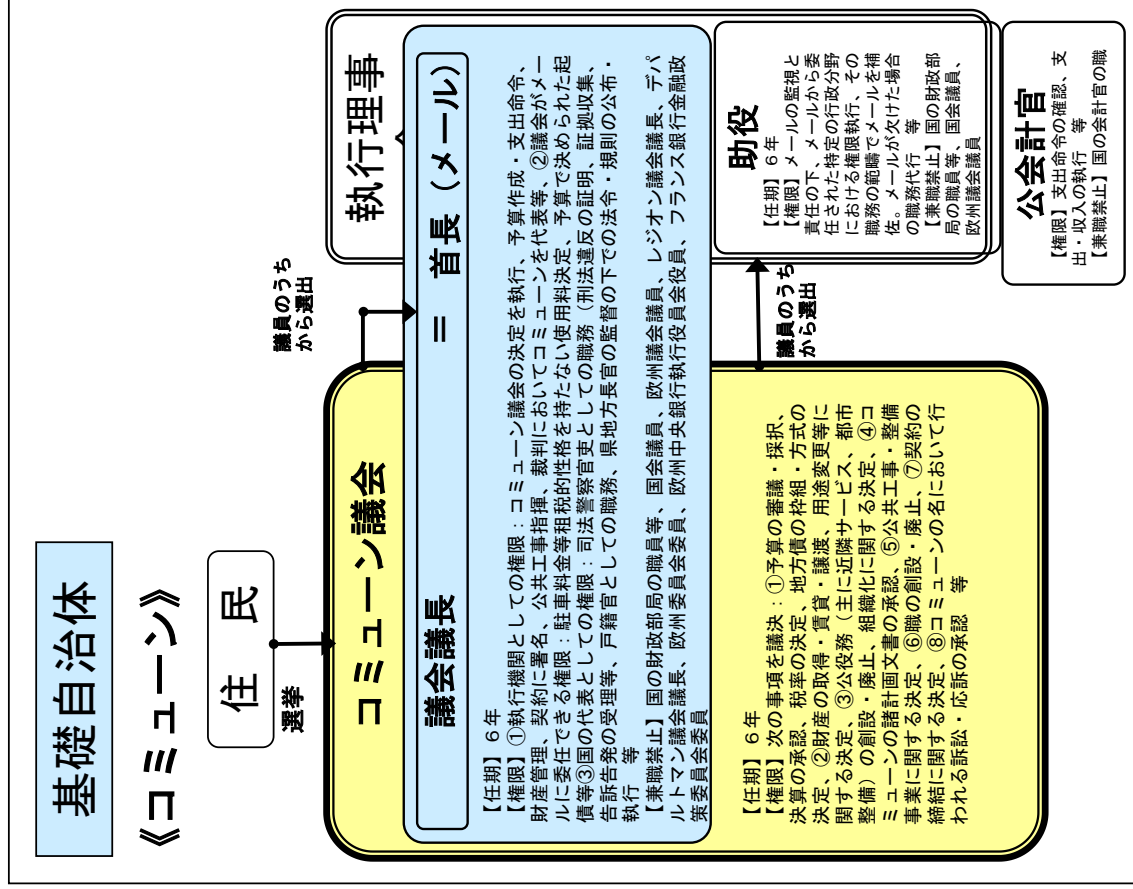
基礎自治体
《コミューン》

住　民

選挙

コミューン議会

議会議長　＝　首長（メール）

【任期】６年
【権限】①執行機関としての権限：コミューン議会の決定を執行、予算作成・支出命令、財産管理、契約に署名、公共工事指揮、裁判においてコミューンを代表等、②議会がメールに委任できる権限：駐車料金等租税的性格を持たない使用料決定、予算で決められた起債等③国の代表としての権限：司法警察官吏としての職務（刑法違反の証明、証拠収集、告訴告発の受理等、戸籍官としての職務、県地方長官の監督の下での法令・規則の公布・執行　等
【兼職禁止】国の財政部局の職員等、国会議員、欧州議会議員、レジオン議会議長、デパルトマン議会議長、欧州委員会委員、欧州中央銀行執行役員会役員、フランス銀行金融政策委員会委員

【任期】６年
【権限】次の事項を議決：①予算の審議・採択、決算の承認、税率の決定、地方債の枠組・方式の決定、②財産の取得・賃貸・譲渡、用途変更等に関する決定、③公役務（主に近隣サービス、都市整備）の創設・廃止、組織化に関する決定、④コミューンの諸計画文書の承認、⑤公共工事・整備事業に関する決定、⑥職の創設・廃止、⑦契約の締結に関する決定、⑧コミューンの名において行われる訴訟・応訴の承認　等

議員のうちから選出

執行理事

助役
【任期】６年
【権限】メールの監視と責任の下、メールから委任された特定の行政分野における権限執行、その職務の範疇でメールを補佐。メールが欠けた場合の職務代行　等
【兼職禁止】国の財政部局の職員等、国会議員、欧州議会議員

議員のうちから選出

公会計官
【権限】支出命令の確認、支出・収入の執行　等
【兼職禁止】国の会計官の職